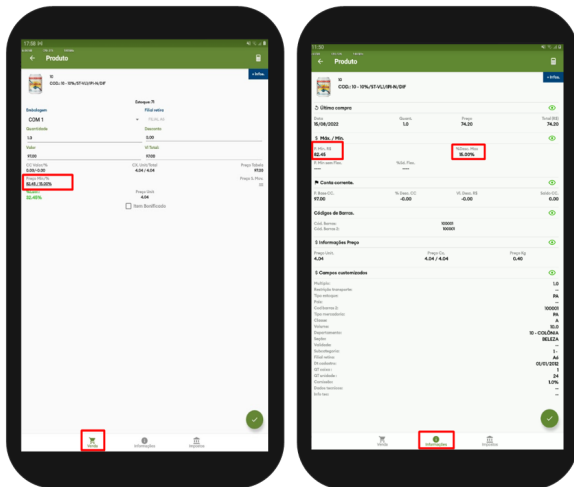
17:58
Produto
+ Infos
13
COD.: 13 - 11%/ST-VLI/PI-N/DIF
Estoque: 71
Embalagem
Filial saída
COM 1
Quantidade
Desconto
1,0
0,00
Valor
Vl Total
97,00
97,00
CC Valor/%
CX. Unit/Total
Preço Tabela
0,00 / 0,00
4,04 / 4,04
97,00
Preço Mín./%
Preço X. Míni.
82,45 / 15,00%
Preço Unit.
4,04
33,46%
Item Bonificado
Venda
Informações
Impostos

11:50
Produto
+ Infos
13
COD.: 13 - 11%/ST-VLI/PI-N/DIF
Última compra
Data
Quant.
Preço
Total (R$)
15/08/2022
1,0
74,20
74,20
Máx. / Mín.
P. Mín. R$
% Desc. Máx.
82,45
15,00%
Conta corrente.
P. Base CC
% Desc. CC
Vl. Desc. R$
Saldo CC
97,00
-0,00
-0,00
0,00
Códigos de Barras.
100001
100001
Informações Preço
Preço Unit.
Preço Cx.
Preço Kg
4,04
4,04 / 4,04
0,000
Campos customizados
1,0
PA
100001
PA
A
10,0
10 - COLÔNIA
BELEZA
3 -
AA
01/01/2012
1
24
1,0%
Venda
Informações
Impostos